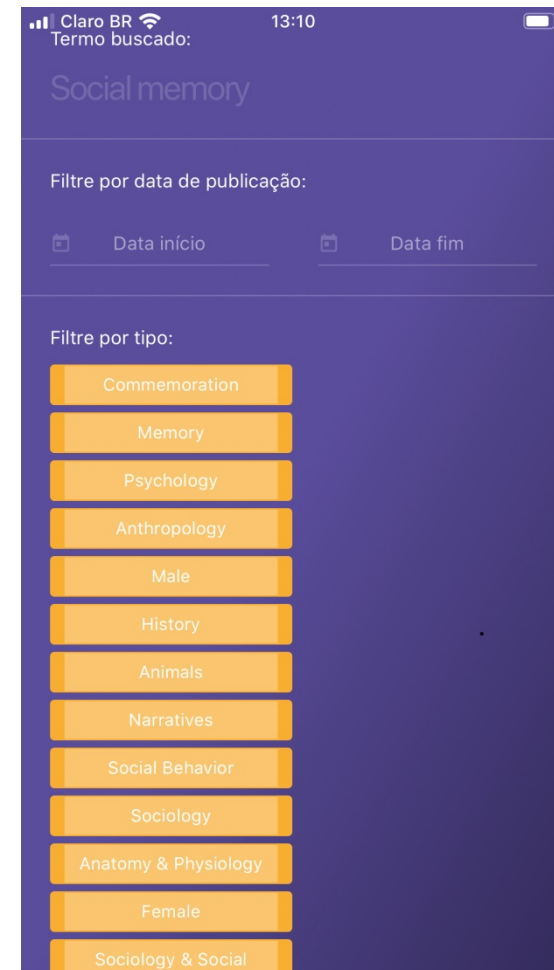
Claro BR 13:10
Termo buscado:

Social memory

Filtre por data de publicação:

Data início

Data fim

Filtre por tipo:

Commemoration

Memory

Psychology

Anthropology

Male

History

Animals

Narratives

Social Behavior

Sociology

Anatomy & Physiology

Female

Sociology & Social